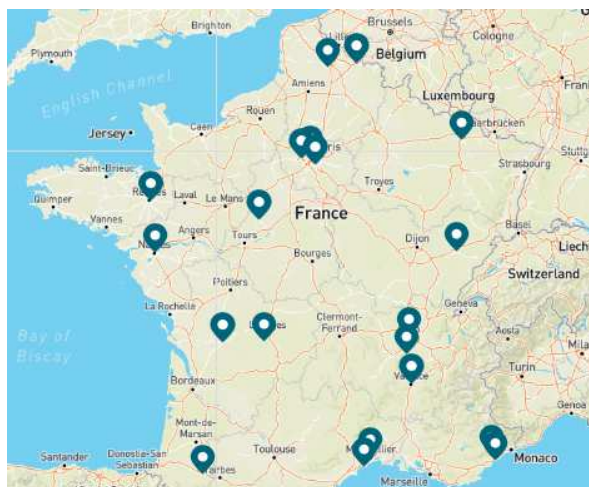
Brighton
Brussels
Cologne
Plymouth
Belgium
English Channel
Amiens
Luxembourg
Frank
Jersey
Rouen
Caen
arbrücken
Stuttg
Saint-Brieuc
Strasbourg
Quimper
Laval
Le Mans
Troyes
Vannes
France
Angers
Tours
Basel
Dijon
Liech
Bourges
Switzerland
Poitiers
La Rochelle
Geneva
Bay of Biscay
Clermont-Ferrand
Aosta
Mila
Turin
Bordeaux
Genoa
Mont-de-Marsan
Santander
Donostia-San Sebastián
Toulouse
Monaco
Marseille